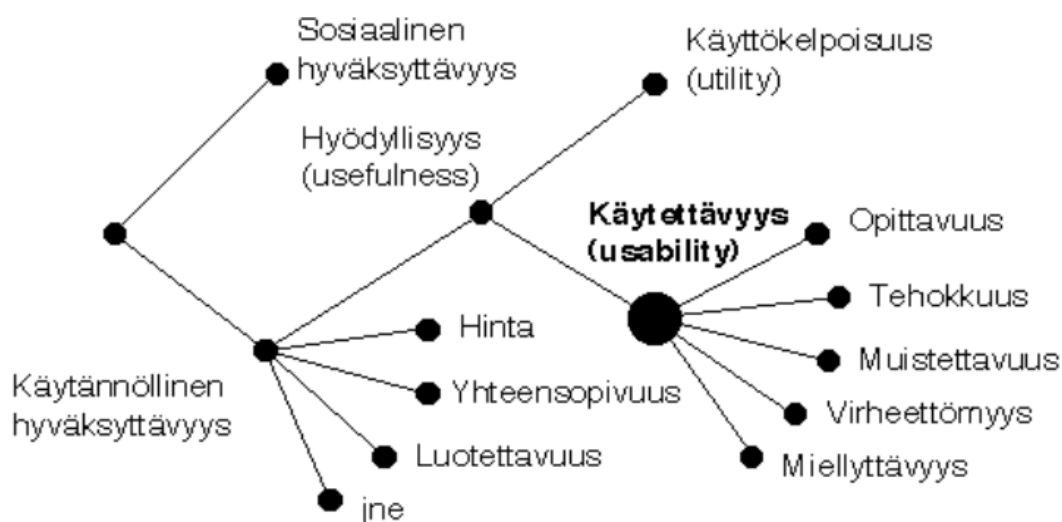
Sosiaalinen hyväksyttävyys

Käyttökelpoisuus (utility)

Hyödyllisyys (usefulness)

**Käytettävyys (usability)**

Opittavuus

Tehokkuus

Muistettavuus

Virheettömyys

Miellyttävyys

Hinta

Yhteensopivuus

Luotettavuus

jne

Käytännöllinen hyväksyttävyys